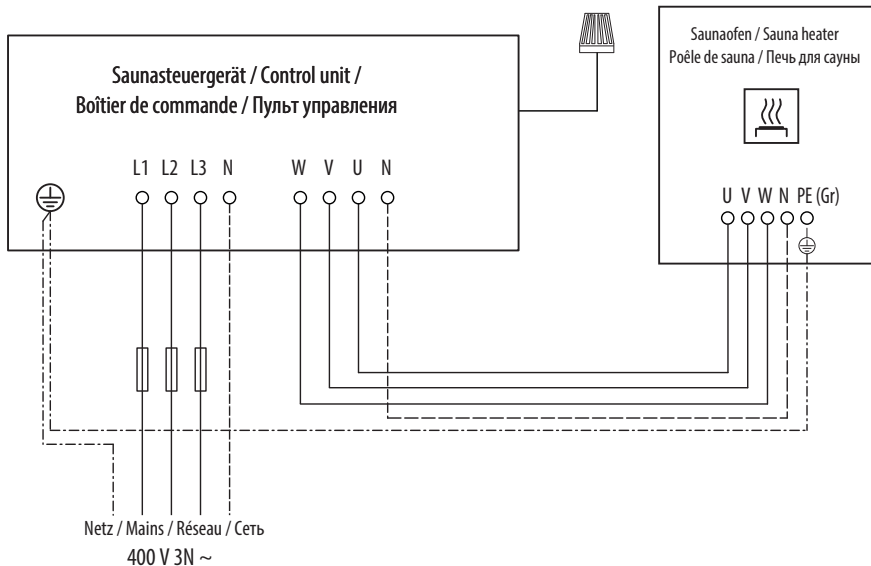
Saunasteuergerät / Control unit /
Boîtier de commande / Пульт управления

L1 L2 L3 N

W V U N

Saunaofen / Sauna heater
Poêle de sauna / Печь для сауны

U V W N PE (Gr)

Netz / Mains / Réseau / Сеть
400 V 3N ~